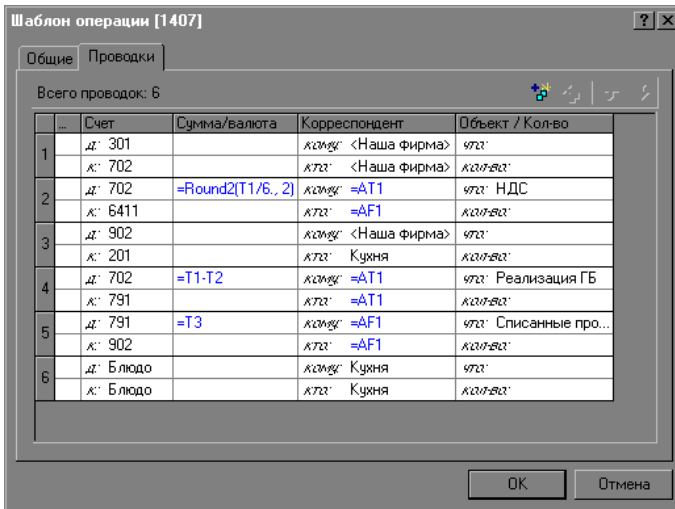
Шаблон операции [1407]

? X

Общие | Проводки

Всего проводок: 6

| | ... | Счет | Сумма/валюта | Корреспондент | Объект / Кол-во |
|---|---|---|---|---|---|
| 1 | | д: 301 | | кому: <Наша фирма> | что: |
| | | к: 702 | | кто: <Наша фирма> | кол-во: |
| 2 | | д: 702 | =Round2(T1/6., 2) | кому: =AT1 | что: НДС |
| | | к: 6411 | | кто: =AF1 | кол-во: |
| 3 | | д: 902 | | кому: <Наша фирма> | что: |
| | | к: 201 | | кто: Кухня | кол-во: |
| 4 | | д: 702 | =T1-T2 | кому: =AT1 | что: Реализация ГБ |
| | | к: 791 | | кто: =AT1 | кол-во: |
| 5 | | д: 791 | =T3 | кому: =AF1 | что: Списанные про... |
| | | к: 902 | | кто: =AF1 | кол-во: |
| 6 | | д: Блюдо | | кому: Кухня | что: |
| | | к: Блюдо | | кто: Кухня | кол-во: |

OK Отмена